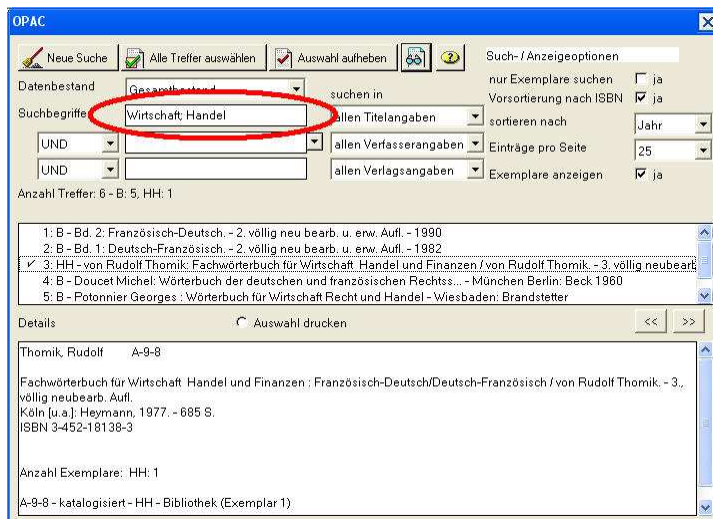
OPAC

Neue Suche | Alle Treffer auswählen | Auswahl aufheben

Such- / Anzeigeoptionen

Datenbestand: Gesamtbestand

nur Exemplare suchen ☐ ja

suchen in

Vorsortierung nach ISBN ☑ ja

Suchbegriffe: Wirtschaft; Handel — allen Titelangaben

sortieren nach: Jahr

UND — allen Verfasserangaben

Einträge pro Seite: 25

UND — allen Verlagsangaben

Exemplare anzeigen ☑ ja

Anzahl Treffer: 6 - B: 5, HH: 1

1: B - Bd. 2: Französisch-Deutsch. - 2. völlig neu bearb. u. erw. Aufl. - 1990
2: B - Bd. 1: Deutsch-Französisch. - 2. völlig neu bearb. u. erw. Aufl. - 1982
✓ 3: HH - von Rudolf Thomik: Fachwörterbuch für Wirtschaft, Handel und Finanzen / von Rudolf Thomik. - 3. völlig neubearb
4: B - Doucet Michel: Wörterbuch der deutschen und französischen Rechtss... - München Berlin: Beck 1960
5: B - Potonnier Georges : Wörterbuch für Wirtschaft Recht und Handel - Wiesbaden: Brandstetter

Details

Auswahl drucken

<< >>

Thomik, Rudolf A-9-8

Fachwörterbuch für Wirtschaft, Handel und Finanzen : Französisch-Deutsch/Deutsch-Französisch / von Rudolf Thomik. - 3., völlig neubearb. Aufl.
Köln [u.a.]: Heymann, 1977. - 685 S.
ISBN 3-452-18138-3

Anzahl Exemplare: HH: 1

A-9-8 - katalogisiert - HH - Bibliothek (Exemplar 1)